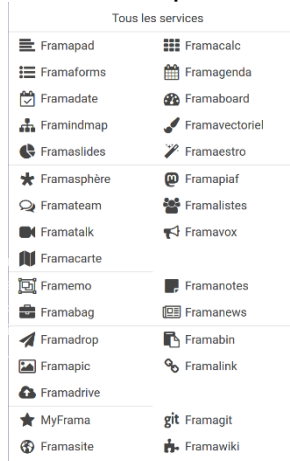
Tous les services

Framapad
Framacalc
Framaforms
Framagenda
Framadate
Framaboard
Framindmap
Framavectoriel
Framaslides
Framaestro
Framasphère
Framapiaf
Framateam
Framalistes
Framatalk
Framavox
Framacarte
Framemo
Framanotes
Framabag
Framanews
Framadrop
Framabin
Framapic
Framalink
Framadrive
MyFrama
git Framagit
Framasite
Framawiki